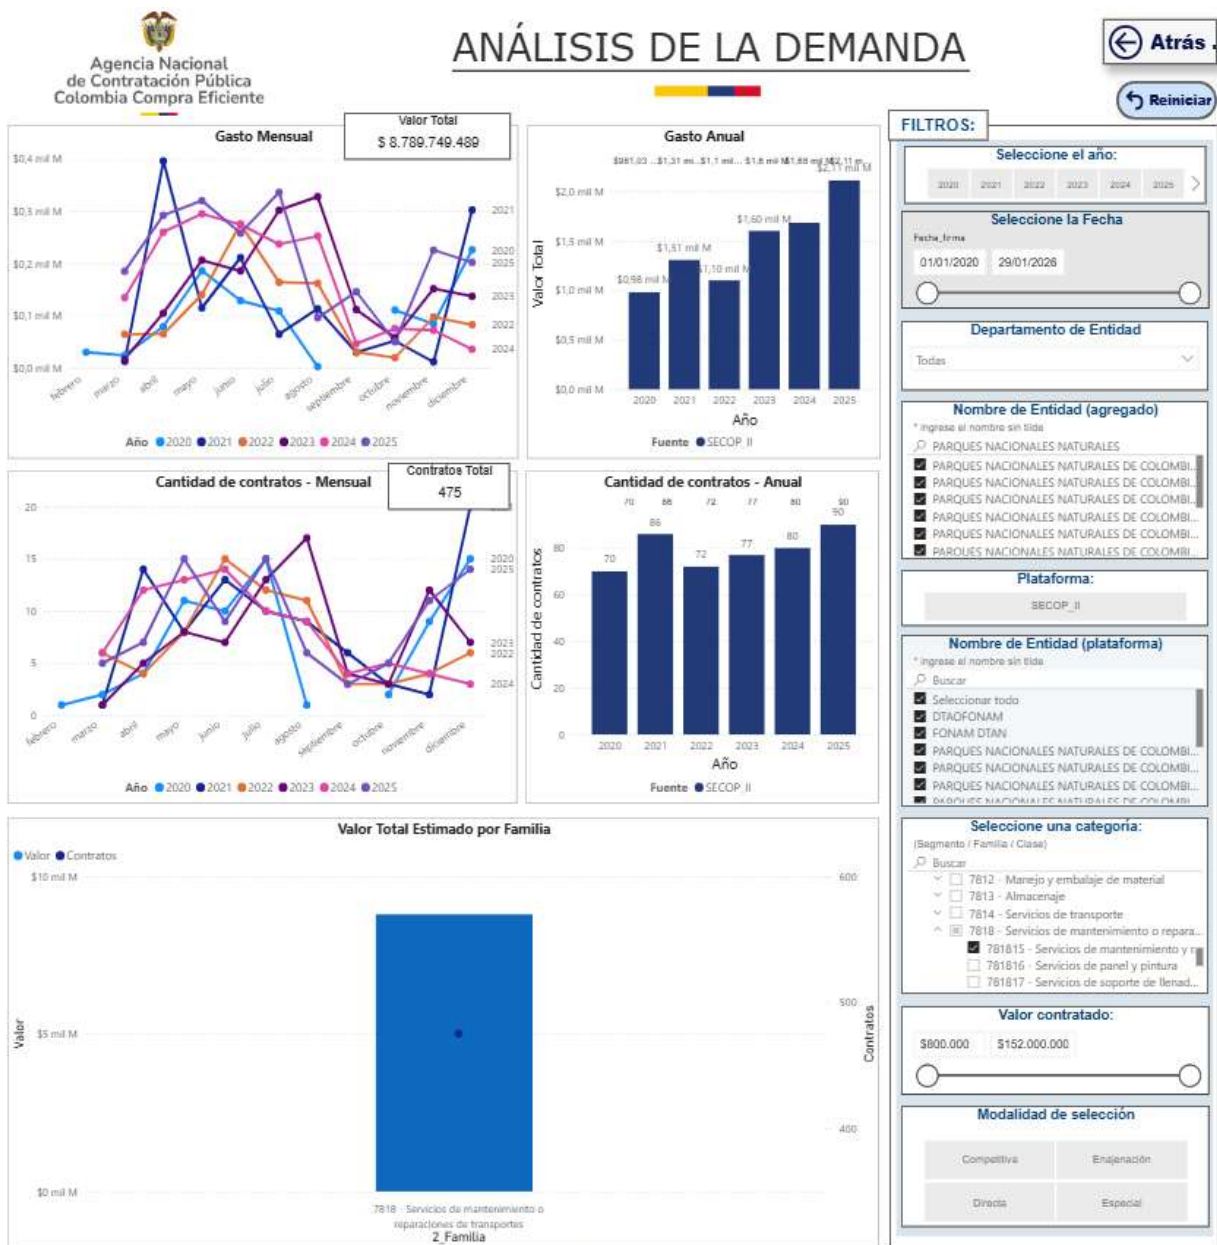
Agencia Nacional de Contratación Pública Colombia Compra Eficiente

ANÁLISIS DE LA DEMANDA

Atrás

Reiniciar

FILTROS:

Gasto Mensual

Valor Total
$ 8.789.749.489

$0,4 mil M
$0,3 mil M
$0,2 mil M
$0,1 mil M
$0,0 mil M

febrero marzo abril mayo junio julio agosto septiembre octubre noviembre diciembre

2021 2020 2025 2023 2022 2024

Año 2020 2021 2022 2023 2024 2025

Gasto Anual

$981,03 ... $1,31 mi... $1,1 mil... $1,6 mil M $1,68 mil M $2,11 m...

$2,0 mil M
$1,5 mil M
$1,0 mil M
$0,5 mil M
$0,0 mil M

Valor Total

$0,98 mil M $1,31 mil M $1,10 mil M $1,60 mil M $2,11 mil M

2020 2021 2022 2023 2024 2025
Año

Fuente SECOP_II

Cantidad de contratos - Mensual

Contratos Total
475

20
15
10
5
0

febrero marzo abril mayo junio julio agosto septiembre octubre noviembre diciembre

2020 2025 2023 2022 2024

Año 2020 2021 2022 2023 2024 2025

Cantidad de contratos - Anual

70 86 72 77 80 90

Cantidad de contratos

80
60
40
20
0

70 86 72 77 80 90

2020 2021 2022 2023 2024 2025
Año

Fuente SECOP_II

Valor Total Estimado por Familia

Valor Contratos

$10 mil M
$5 mil M
$0 mil M

Valor

600
500
400

Contratos

7818 - Servicios de mantenimiento o reparaciones de transportes
2_Familia

Seleccione el año:
2020 2021 2022 2023 2024 2025

Seleccione la Fecha
Fecha_firma
01/01/2020 29/01/2026

Departamento de Entidad
Todas

Nombre de Entidad (agregado)
* ingrese el nombre sin tilde
PARQUES NACIONALES NATURALES
PARQUES NACIONALES NATURALES DE COLOMBI...
PARQUES NACIONALES NATURALES DE COLOMBI...
PARQUES NACIONALES NATURALES DE COLOMBI...
PARQUES NACIONALES NATURALES DE COLOMBI...
PARQUES NACIONALES NATURALES DE COLOMBI...
PARQUES NACIONALES NATURALES DE COLOMBI...

Plataforma:
SECOP_II

Nombre de Entidad (plataforma)
* ingrese el nombre sin tilde
Buscar
Seleccionar todo
DTAOFONAM
FONAM DTAN
PARQUES NACIONALES NATURALES DE COLOMBI...
PARQUES NACIONALES NATURALES DE COLOMBI...
PARQUES NACIONALES NATURALES DE COLOMBI...
PARQUES NACIONALES NATURALES DE COLOMBI...

Seleccione una categoría:
(Segmento / Familia / Clase)
Buscar
7812 - Manejo y embalaje de material
7813 - Almacenaje
7814 - Servicios de transporte
7818 - Servicios de mantenimiento o repara...
781815 - Servicios de mantenimiento y r
781816 - Servicios de panel y pintura
781817 - Servicios de soporte de llenad...

Valor contratado:
$800.000 $152.000.000

Modalidad de selección
Competitiva Enajenación
Directa Especial